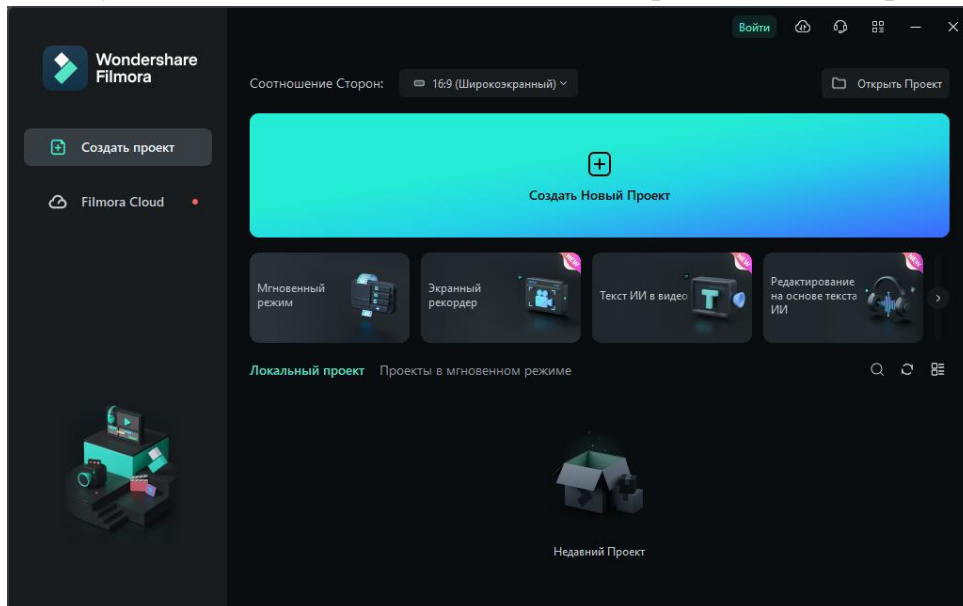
Войти

Wondershare Filmora

Создать проект

Filmora Cloud

Соотношение Сторон: 16:9 (Широкоэкранный)

Открыть Проект

Создать Новый Проект

Мгновенный режим

Экранный рекордер

Текст ИИ в видео

Редактирование на основе текста ИИ

Локальный проект Проекты в мгновенном режиме

Недавний Проект